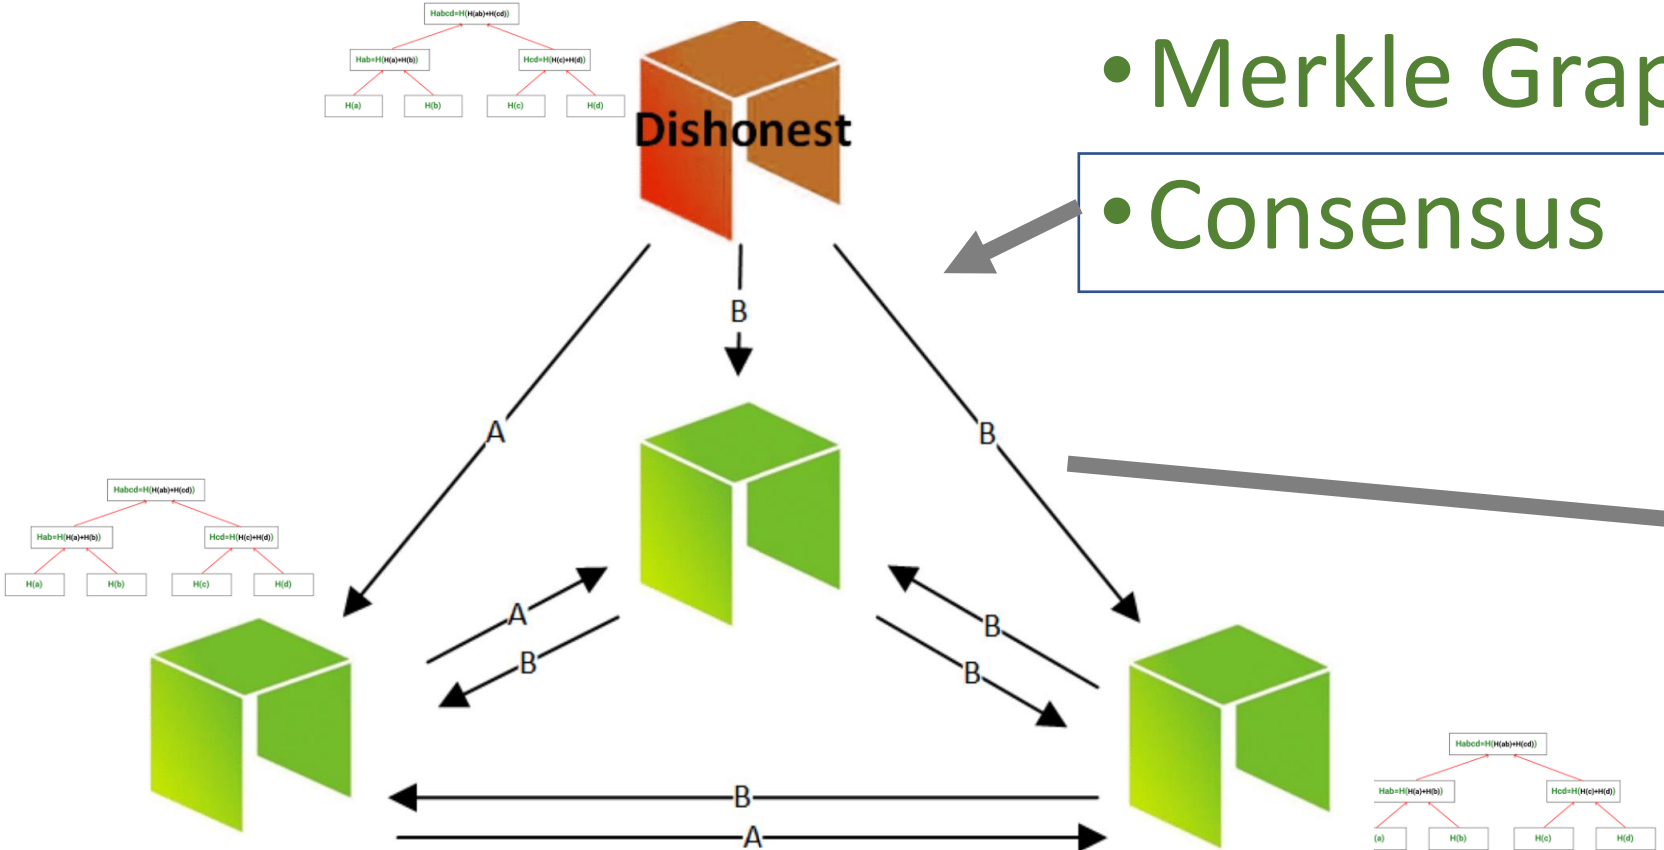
Habcd=H(H(ab)+H(cd))
Hab=H(H(a)+H(b))
Hcd=H(H(c)+H(d))
H(a)
H(b)
H(c)
H(d)

Dishonest

• Merkle Grap

• Consensus

B
A
B
Habcd=H(H(ab)+H(cd))
Hab=H(H(a)+H(b))
Hcd=H(H(c)+H(d))
H(a)
H(b)
H(c)
H(d)
A
B
B
B
B
A
Habcd=H(H(ab)+H(cd))
Hab=H(H(a)+H(b))
Hcd=H(H(c)+H(d))
(a)
H(b)
H(c)
H(d)